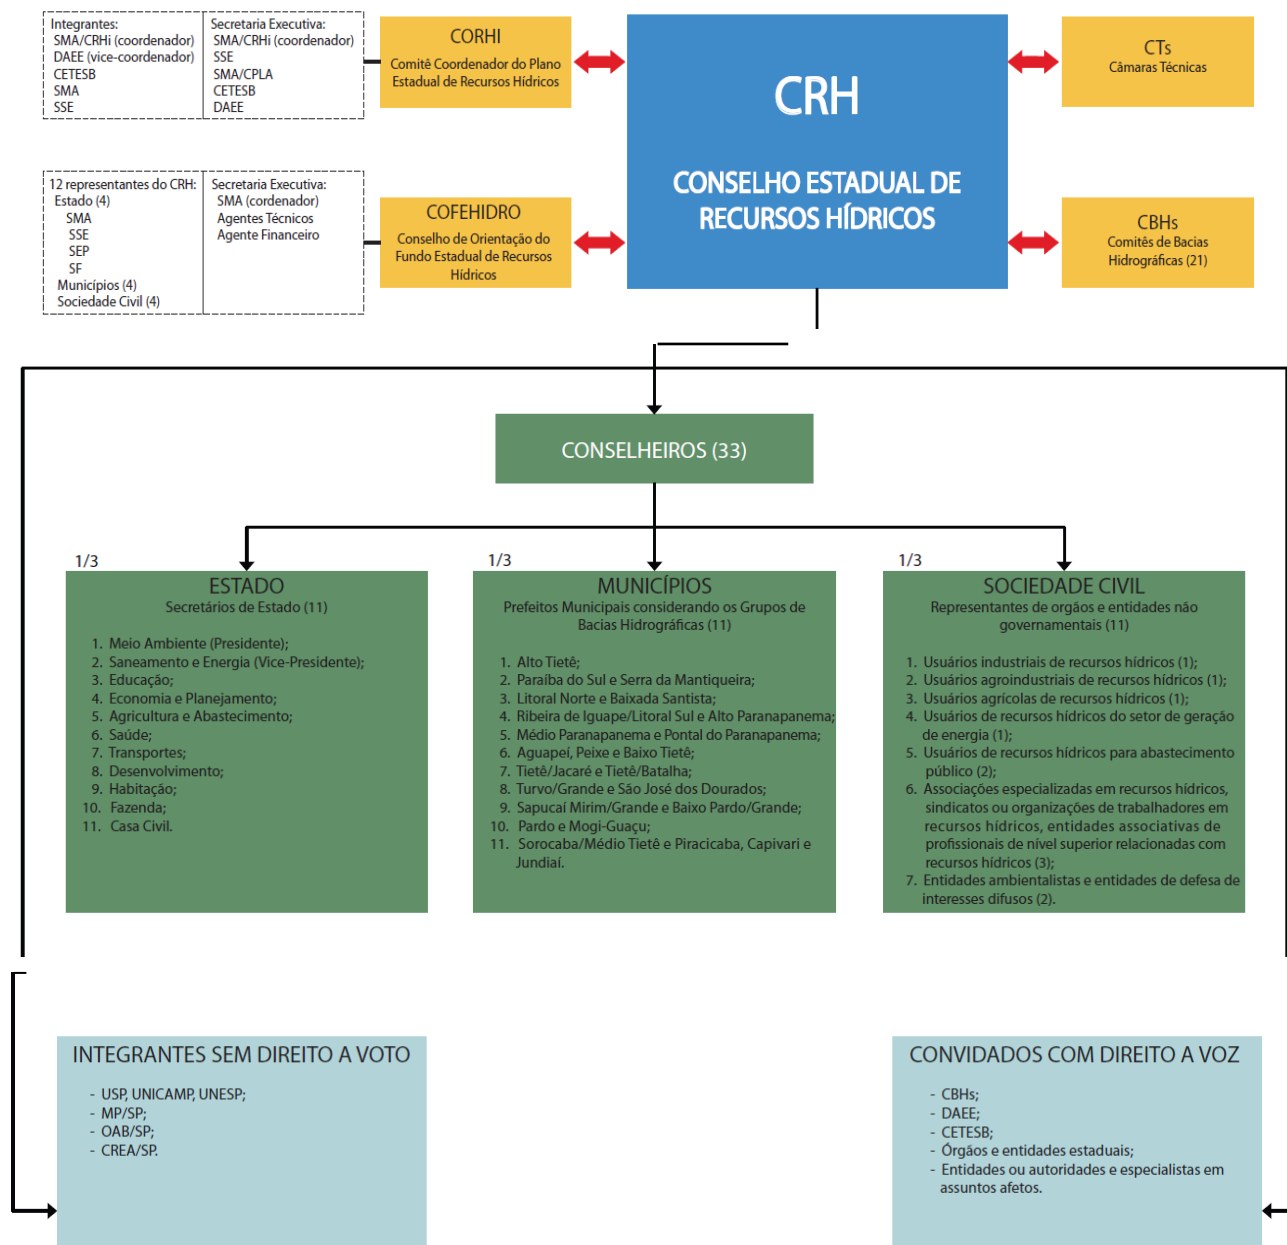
| Integrantes: | Secretaria Executiva: |
|---|---|
| SMA/CRHi (coordenador) DAEE (vice-coordenador) CETESB SMA SSE | SMA/CRHi (coordenador) SSE SMA/CPLA CETESB DAEE |

CORHI
Comitê Coordenador do Plano Estadual de Recursos Hídricos

CRH

CONSELHO ESTADUAL DE RECURSOS HÍDRICOS

CTs
Câmaras Técnicas

| 12 representantes do CRH: | Secretaria Executiva: |
|---|---|
| Estado (4) SMA SSE SEP SF Municípios (4) Sociedade Civil (4) | SMA (cordenador) Agentes Técnicos Agente Financeiro |

COFEHIDRO
Conselho de Orientação do Fundo Estadual de Recursos Hídricos

CBHs
Comitês de Bacias Hidrográficas (21)

CONSELHEIROS (33)

1/3
ESTADO
Secretários de Estado (11)

1. Meio Ambiente (Presidente);
2. Saneamento e Energia (Vice-Presidente);
3. Educação;
4. Economia e Planejamento;
5. Agricultura e Abastecimento;
6. Saúde;
7. Transportes;
8. Desenvolvimento;
9. Habitação;
10. Fazenda;
11. Casa Civil.

1/3
MUNICÍPIOS
Prefeitos Municipais considerando os Grupos de Bacias Hidrográficas (11)

1. Alto Tietê;
2. Paraíba do Sul e Serra da Mantiqueira;
3. Litoral Norte e Baixada Santista;
4. Ribeira de Iguape/Litoral Sul e Alto Paranapanema;
5. Médio Paranapanema e Pontal do Paranapanema;
6. Aguapeí, Peixe e Baixo Tietê;
7. Tietê/Jacaré e Tietê/Batalha;
8. Turvo/Grande e São José dos Dourados;
9. Sapucaí Mirim/Grande e Baixo Pardo/Grande;
10. Pardo e Mogi-Guaçu;
11. Sorocaba/Médio Tietê e Piracicaba, Capivari e Jundiaí.

1/3
SOCIEDADE CIVIL
Representantes de orgãos e entidades não governamentais (11)

1. Usuários industriais de recursos hídricos (1);
2. Usuários agroindustriais de recursos hídricos (1);
3. Usuários agrícolas de recursos hídricos (1);
4. Usuários de recursos hídricos do setor de geração de energia (1);
5. Usuários de recursos hídricos para abastecimento público (2);
6. Associações especializadas em recursos hídricos, sindicatos ou organizações de trabalhadores em recursos hídricos, entidades associativas de profissionais de nível superior relacionadas com recursos hídricos (3);
7. Entidades ambientalistas e entidades de defesa de interesses difusos (2).

INTEGRANTES SEM DIREITO A VOTO
- USP, UNICAMP, UNESP;
- MP/SP;
- OAB/SP;
- CREA/SP.

CONVIDADOS COM DIREITO A VOZ
- CBHs;
- DAEE;
- CETESB;
- Órgãos e entidades estaduais;
- Entidades ou autoridades e especialistas em assuntos afetos.